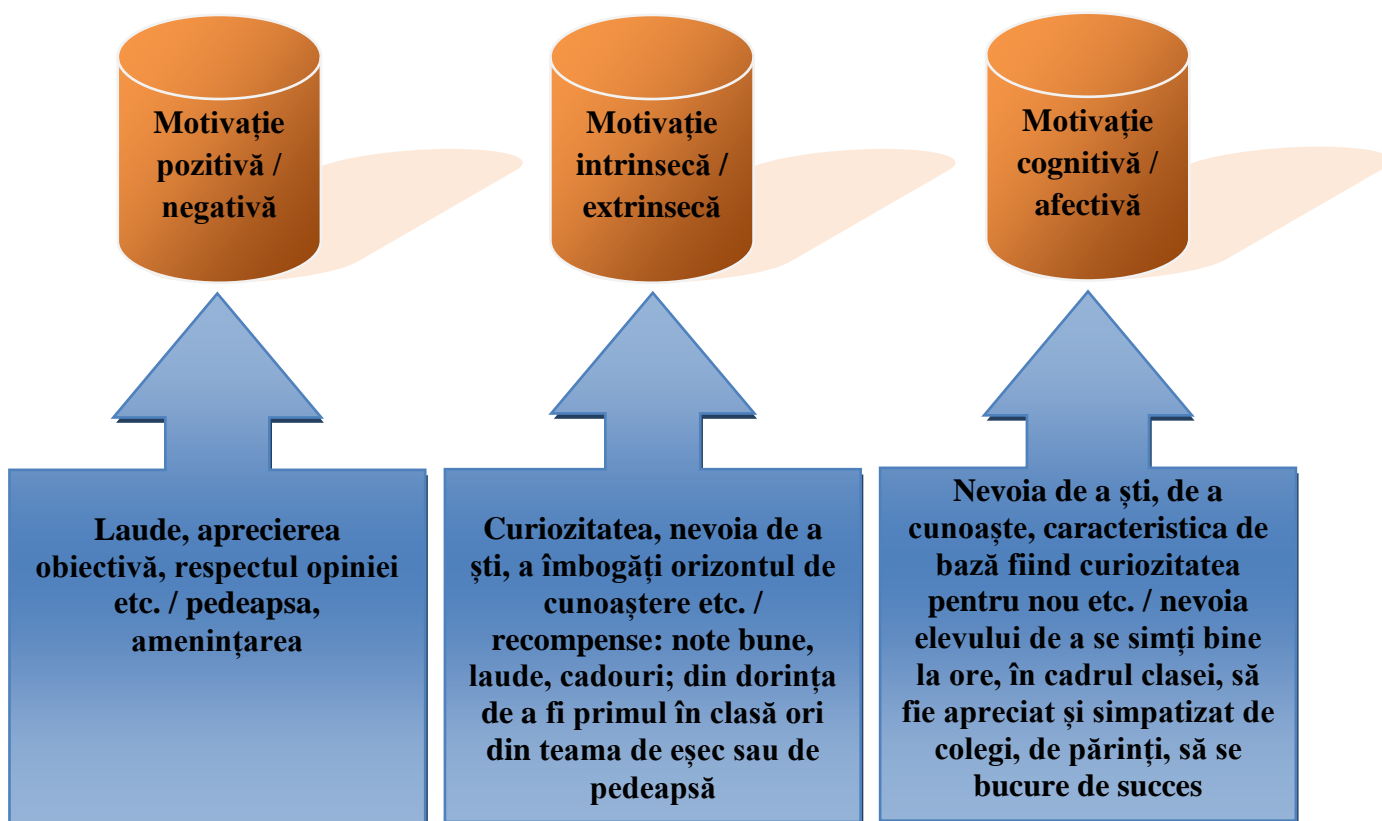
Motivație pozitivă / negativă

Motivație intrinsecă / extrinsecă

Motivație cognitivă / afectivă

Laude, aprecierea obiectivă, respectul opiniei etc. / pedeapsa, amenințarea

Curiozitatea, nevoia de a ști, a îmbogăți orizontul de cunoaștere etc. / recompense: note bune, laude, cadouri; din dorința de a fi primul în clasă ori din teama de eșec sau de pedeapsă

Nevoia de a ști, de a cunoaște, caracteristica de bază fiind curiozitatea pentru nou etc. / nevoia elevului de a se simți bine la ore, în cadrul clasei, să fie apreciat și simpatizat de colegi, de părinți, să se bucure de succes